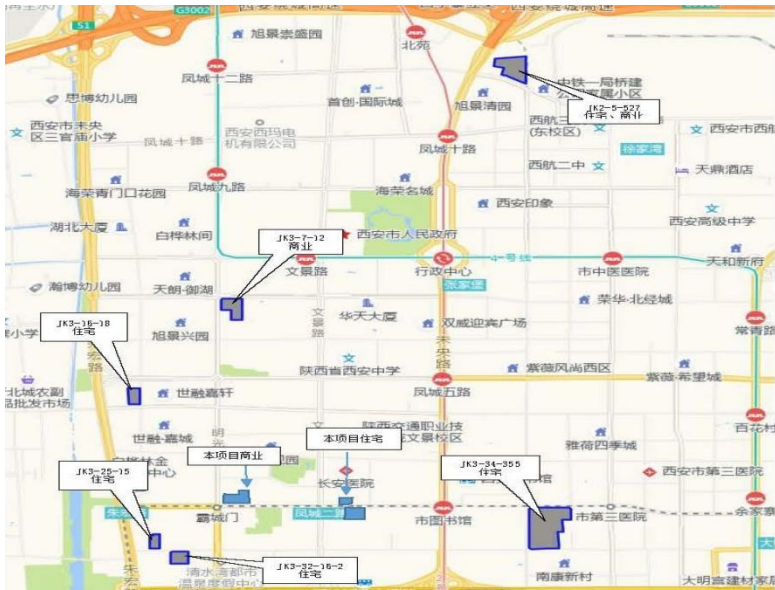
G3002
51
旭景崇盛园
北苑
凤城十二路
中铁一局桥建
JK2-5-527
住宅、商业
思博幼儿园
首创·国际城
旭景清园
西安市未央区三官庙小学
西安西玛电机有限公司
西航三
(东校区)
西安市西航
凤城十路
凤城十路
西航二中
徐家湾
天鼎酒店
凤城九路
海荣青门口花园
海荣名城
西安印象
西安高级中学
湖北大厦
白桦林间
JK3-7-12
商业
西安市人民政府
文景路
行政中心
市中医医院
天和新府
瀚博幼儿园
天朗·御湖
张家堡
荣华·北经城
JK3-16-18
住宅
华天大厦
双威迎宾广场
旭景兴园
常青路
陕西省西安中学
紫薇风尚西区
紫薇·希望城
北城衣副批发市场
世融嘉轩
凤城五路
陕西交通职业技术学院文景校区
世融·嘉城
本项目住宅
雅荷四季城
本项目商业
JK3-25-15
住宅
JK3-34-355
住宅
西安市第三医院
长安医院
霸城门
凤城二路
市图书馆
市第三医院
JK3-32-16-2
住宅
南康新村
大明宫建材家居